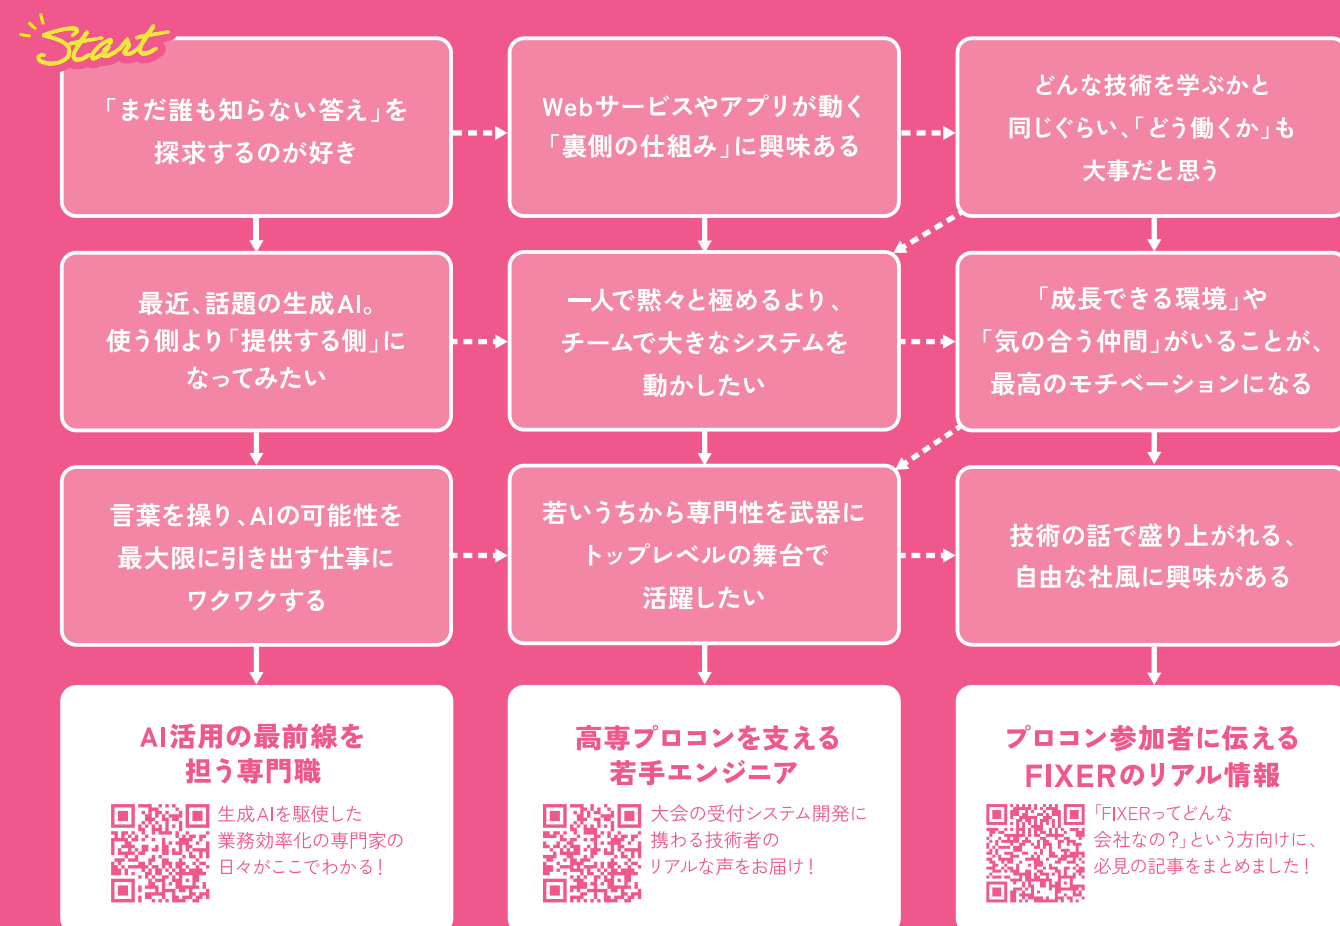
Start

「まだ誰も知らない答え」を探求するのが好き

Webサービスやアプリが動く「裏側の仕組み」に興味ある

どんな技術を学ぶかと同じぐらい、「どう働くか」も大事だと思う

最近、話題の生成AI。使う側より「提供する側」になってみたい

一人で黙々と極めるより、チームで大きなシステムを動かしたい

「成長できる環境」や「気の合う仲間」がいることが、最高のモチベーションになる

言葉を操り、AIの可能性を最大限に引き出す仕事にワクワクする

若いうちから専門性を武器にトップレベルの舞台で活躍したい

技術の話で盛り上がれる、自由な社風に興味がある

AI活用の最前線を担う専門職

生成AIを駆使した業務効率化の専門家の日々がここでわかる！

高専プロコンを支える若手エンジニア

大会の受付システム開発に携わる技術者のリアルな声をお届け！

プロコン参加者に伝えるFIXERのリアル情報

「FIXERってどんな会社なの？」という方向けに、必見の記事をまとめました！